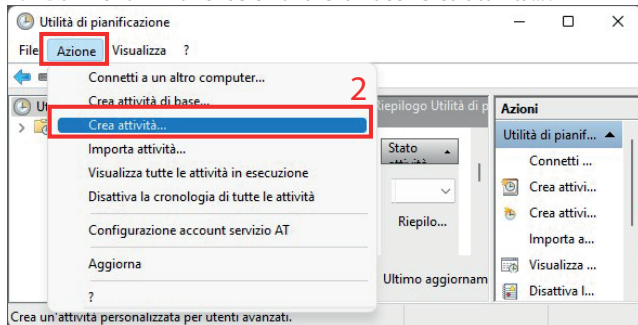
Utilità di pianificazione

File Azione Visualizza ?

Connetti a un altro computer...
Crea attività di base...
Crea attività...
Importa attività...
Visualizza tutte le attività in esecuzione
Disattiva la cronologia di tutte le attività
Configurazione account servizio AT
Aggiorna
?

2

Ut

Riepilogo Utilità di p

Stato attività

Riepilo...

Ultimo aggiornam

Azioni
Utilità di pianif...
Connetti ...
Crea attivi...
Crea attivi...
Importa a...
Visualizza ...
Disattiva l...

Crea un'attività personalizzata per utenti avanzati.